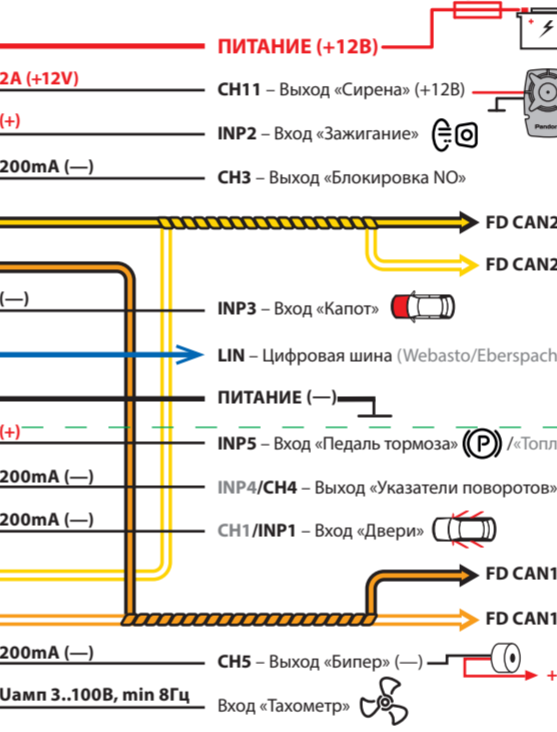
ПИТАНИЕ (+12В)

2А (+12V)

CH11 – Выход «Сирена» (+12В)

(+)

INP2 – Вход «Зажигание»

200mA (—)

CH3 – Выход «Блокировка NO»

FD CAN2

FD CAN2

(—)

INP3 – Вход «Капот»

LIN – Цифровая шина (Webasto/Eberspach

ПИТАНИЕ (—)

(+)

INP5 – Вход «Педаль тормоза» /«Топл

200mA (—)

INP4/CH4 – Выход «Указатели поворотов»

200mA (—)

CH1/INP1 – Вход «Двери»

FD CAN1

FD CAN1

200mA (—)

CH5 – Выход «Бипер» (—)

Uамп 3..100В, min 8Гц

Вход «Тахометр»

Pandora

+